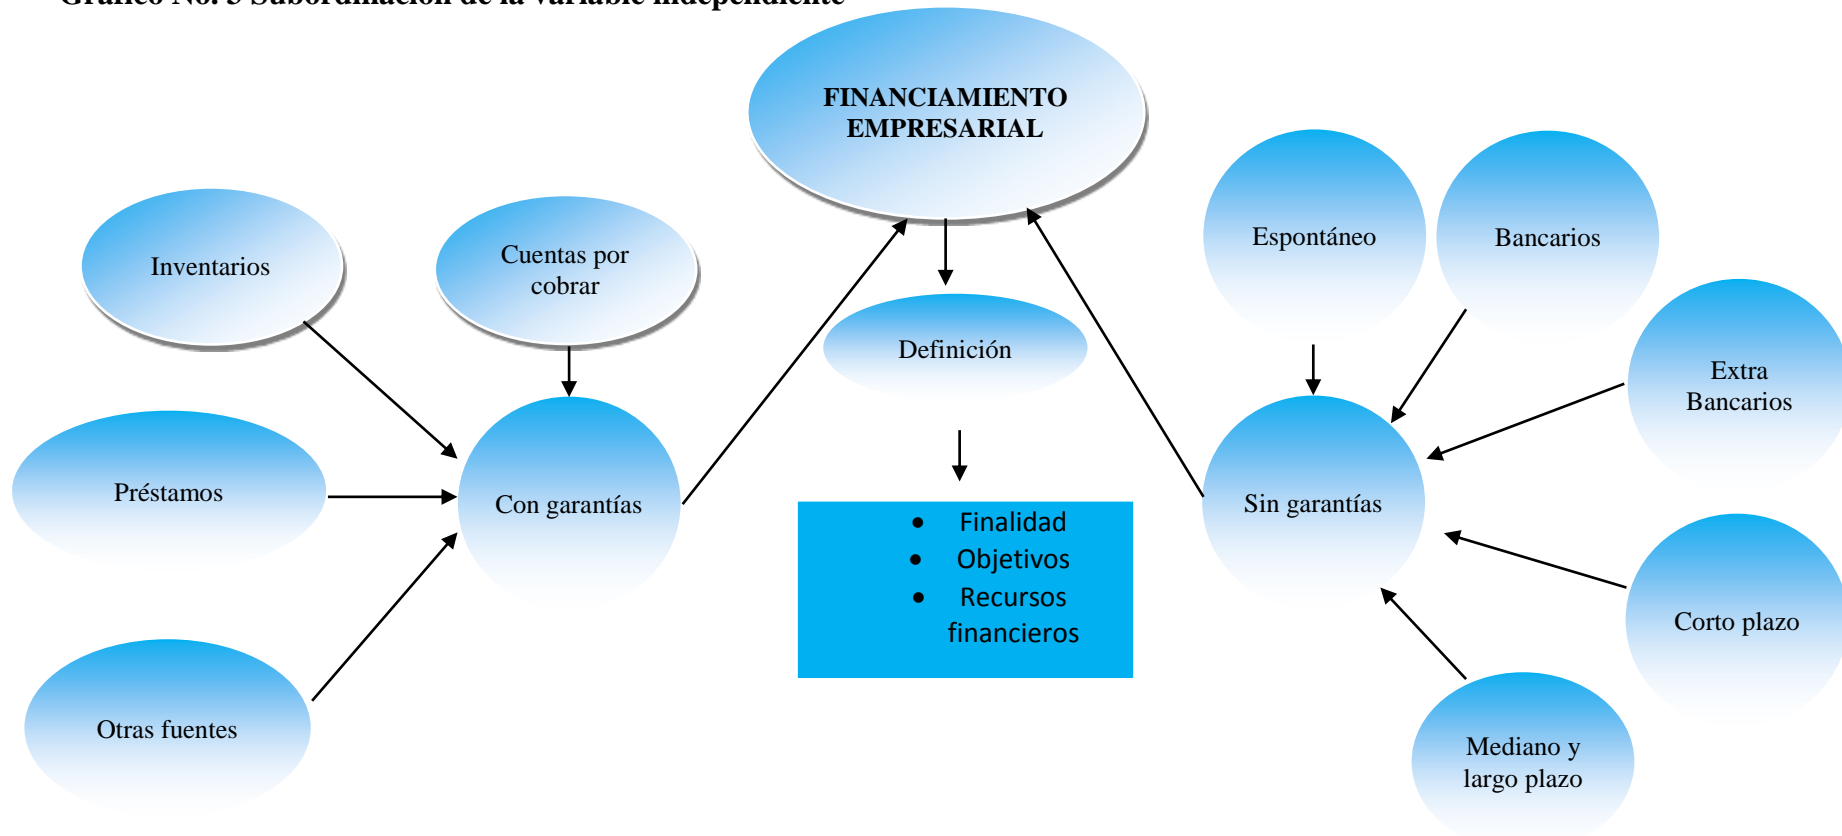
Gráfico No. 3 Subordinación de la variable independiente

FINANCIAMIENTO EMPRESARIAL

Inventarios

Cuentas por cobrar

Definición

Espontáneo

Bancarios

Extra Bancarios

Préstamos

Con garantías

Sin garantías

- Finalidad
- Objetivos
- Recursos financieros

Otras fuentes

Corto plazo

Mediano y largo plazo